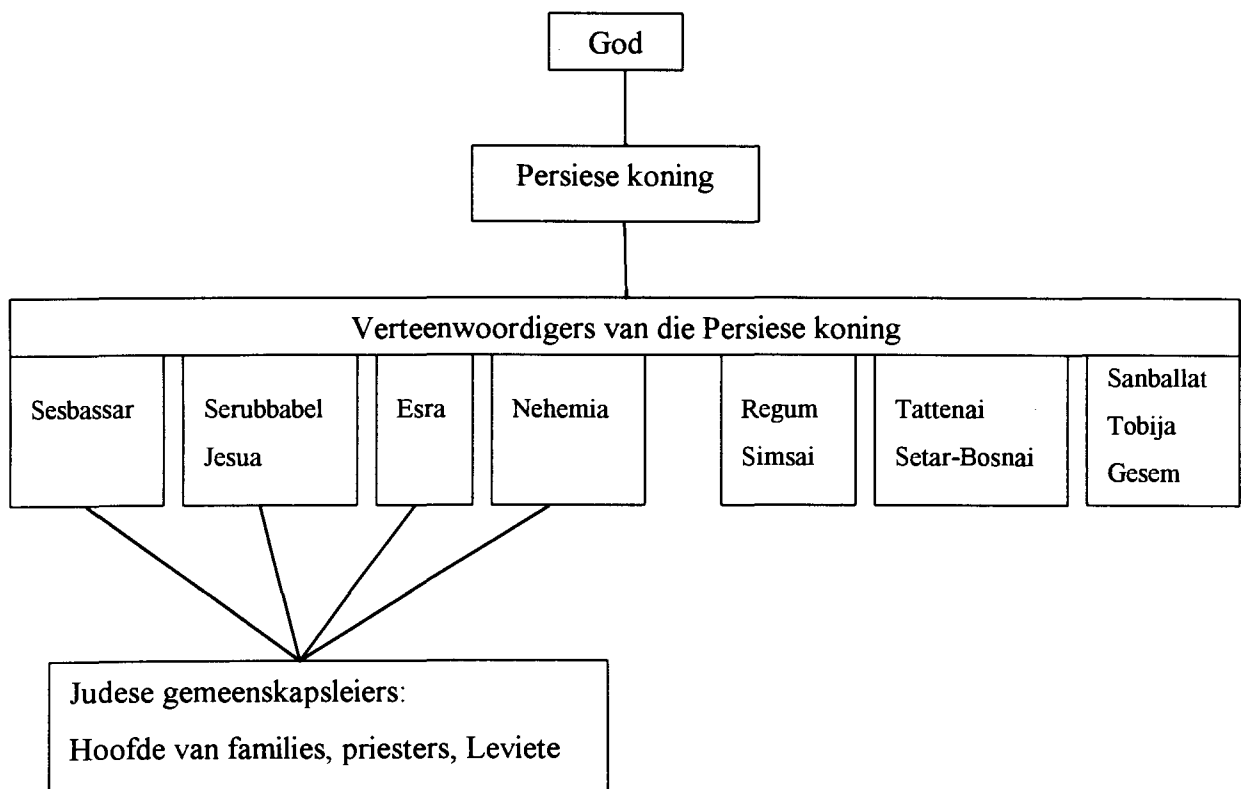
God

Persiese koning

Verteenwoordigers van die Persiese koning

Sesbassar

Serubbabel
Jesua

Esra

Nehemia

Regum
Simsai

Tattenai
Setar-Bosnai

Sanballat
Tobija
Gesem

Judese gemeenskapsleiers:
Hoofde van families, priesters, Leviete